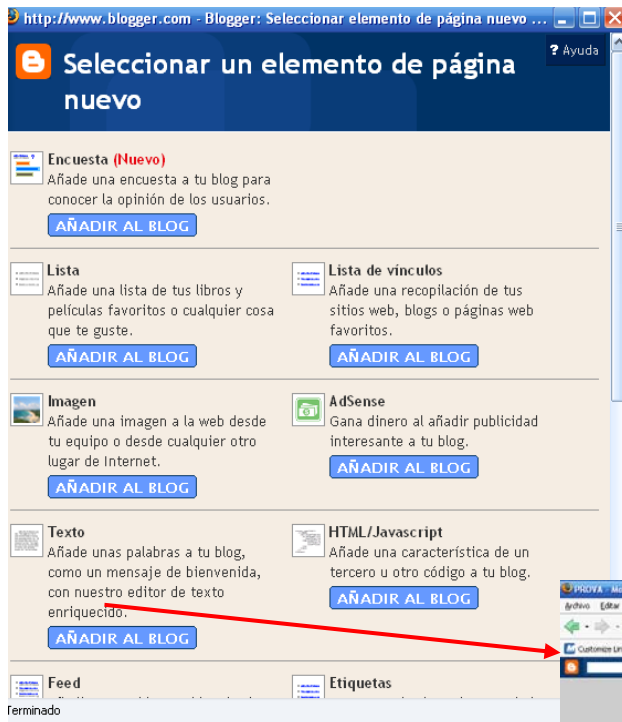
http://www.blogger.com - Blogger: Seleccionar elemento de página nuevo ...

? Ayuda

Seleccionar un elemento de página nuevo

Encuesta (Nuevo)
Añade una encuesta a tu blog para conocer la opinión de los usuarios.
AÑADIR AL BLOG

Lista
Añade una lista de tus libros y películas favoritos o cualquier cosa que te guste.
AÑADIR AL BLOG

Lista de vínculos
Añade una recopilación de tus sitios web, blogs o páginas web favoritos.
AÑADIR AL BLOG

Imagen
Añade una imagen a la web desde tu equipo o desde cualquier otro lugar de Internet.
AÑADIR AL BLOG

AdSense
Gana dinero al añadir publicidad interesante a tu blog.
AÑADIR AL BLOG

Texto
Añade unas palabras a tu blog, como un mensaje de bienvenida, con nuestro editor de texto enriquecido.
AÑADIR AL BLOG

HTML/Javascript
Añade una característica de un tercero u otro código a tu blog.
AÑADIR AL BLOG

Feed
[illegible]

Etiquetas
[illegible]

Terminado

PROVA - M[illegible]
Archivo Editar
Customize Lin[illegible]